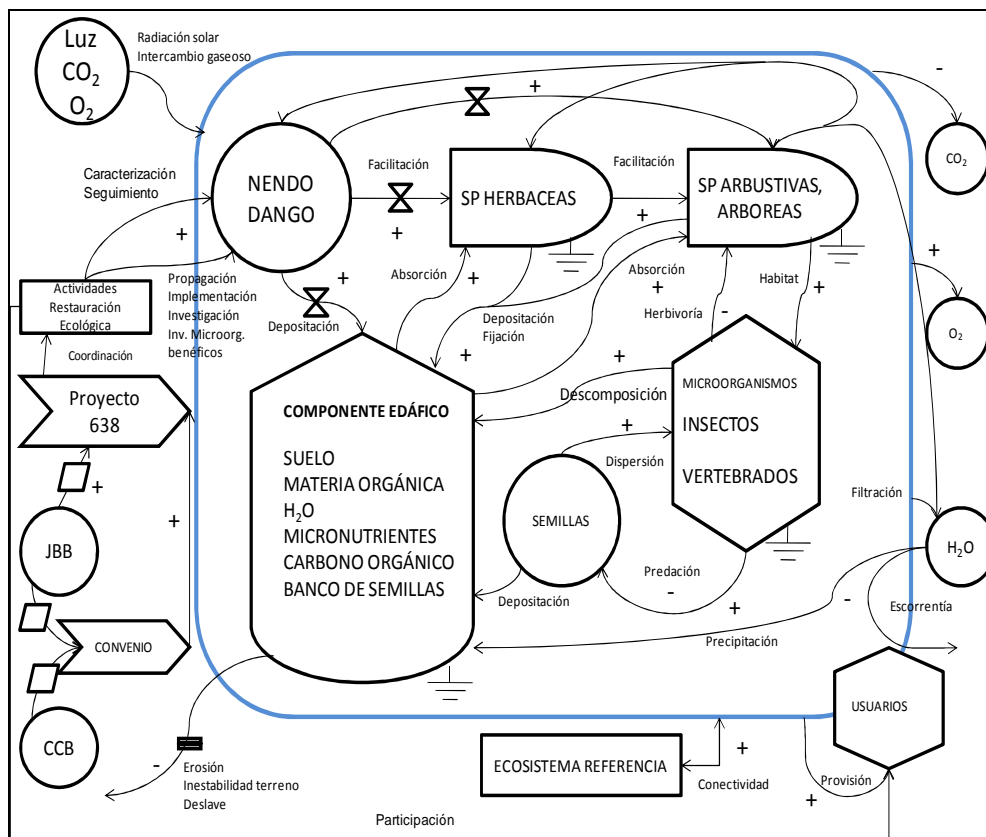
Luz
$CO_2$
$O_2$

Radiación solar
Intercambio gaseoso

+

-

$CO_2$

Caracterización
Seguimiento

+

NENDO DANGO

Facilitación

+

SP HERBACEAS

Facilitación

+

SP ARBUSTIVAS, ARBOREAS

+

$O_2$

Actividades Restauración Ecológica

Propagación
Implementación
Investigación
Inv. Microorg. benéficos

+

Depositación

Absorción

+

Depositación
Fijación

+

Absorción

+

Herbivoría

-

Habitat

+

Coordinación

+

Proyecto 638

Descomposición

MICROORGANISMOS

INSECTOS

VERTEBRADOS

COMPONENTE EDÁFICO

SUELO
MATERIA ORGÁNICA
$H_2O$
MICRONUTRIENTES
CARBONO ORGÁNICO
BANCO DE SEMILLAS

+

Dispersión

SEMILLAS

+

+

JBB

Filtración

$H_2O$

Predación

-

+

Depositación

-

Escorrentía

CONVENIO

Precipitación

USUARIOS

CCB

-

Erosión
Inestabilidad terreno
Deslave

ECOSISTEMA REFERENCIA

+

Conectividad

Provisión

+

Participación